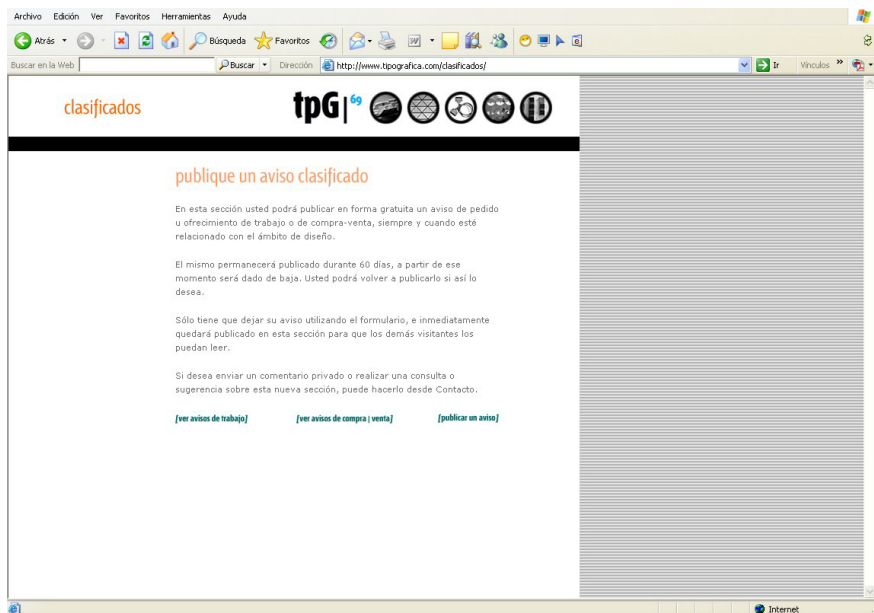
Archivo Edición Ver Favoritos Herramientas Ayuda

Atrás Búsqueda Favoritos

Buscar en la Web Buscar Dirección http://www.tipografica.com/clasificados/ Ir Vínculos

clasificados

tpG | 69

publique un aviso clasificado

En esta sección usted podrá publicar en forma gratuita un aviso de pedido u ofrecimiento de trabajo o de compra-venta, siempre y cuando esté relacionado con el ámbito de diseño.

El mismo permanecerá publicado durante 60 días, a partir de ese momento será dado de baja. Usted podrá volver a publicarlo si así lo desea.

Sólo tiene que dejar su aviso utilizando el formulario, e inmediatamente quedará publicado en esta sección para que los demás visitantes los puedan leer.

Si desea enviar un comentario privado o realizar una consulta o sugerencia sobre esta nueva sección, puede hacerlo desde Contacto.

[ver avisos de trabajo] [ver avisos de compra | venta] [publicar un aviso]

Internet